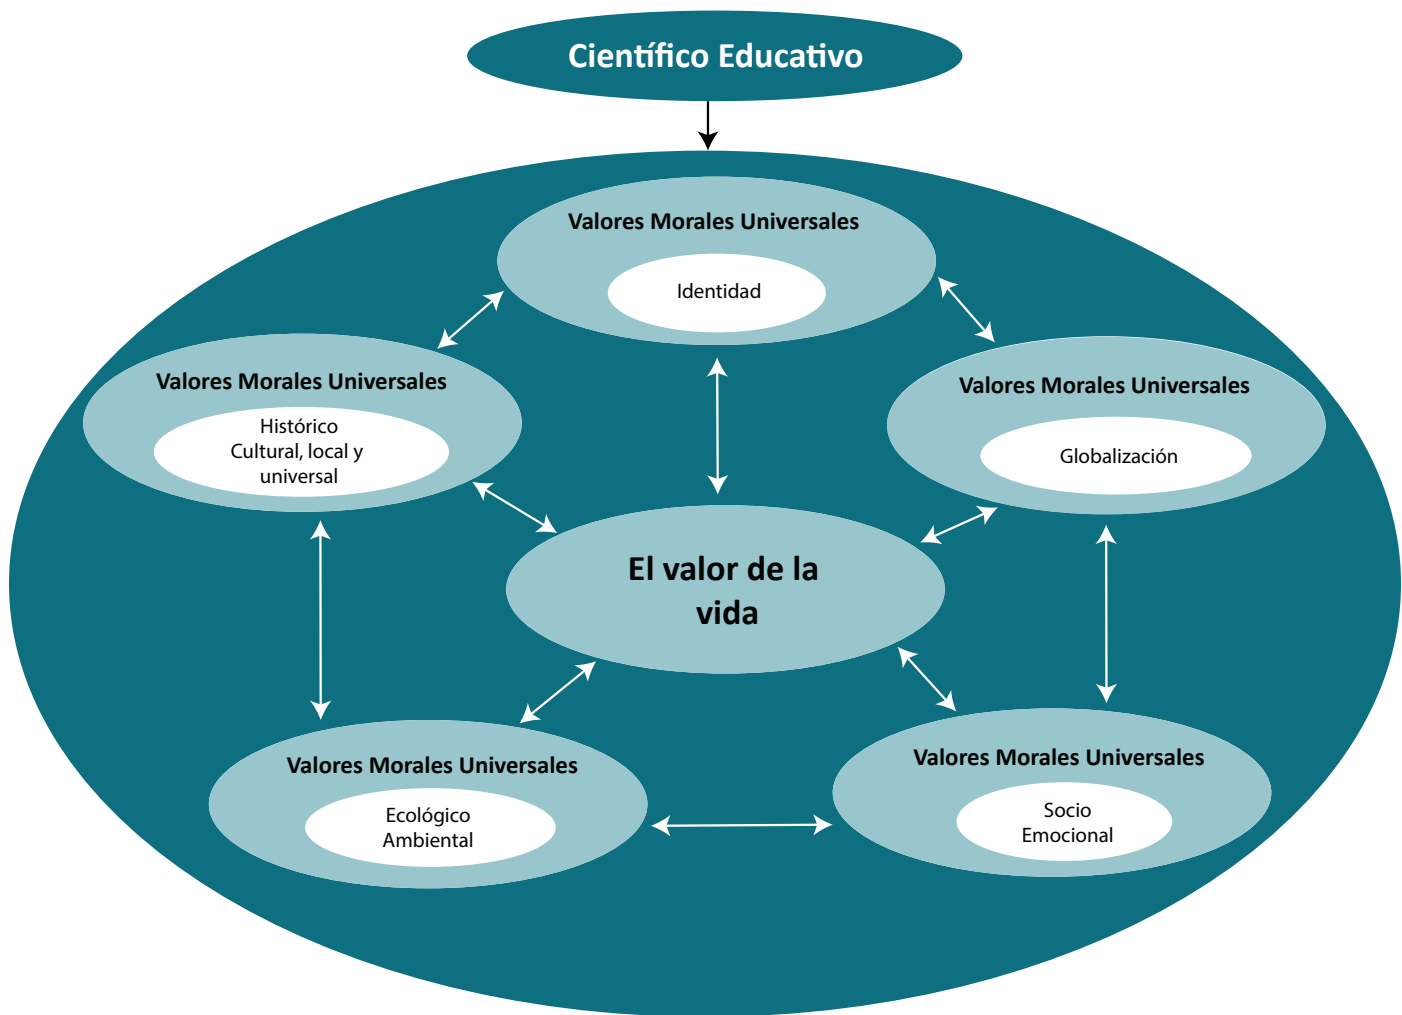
Científico Educativo

Valores Morales Universales

Identidad

Valores Morales Universales

Histórico Cultural, local y universal

Valores Morales Universales

Globalización

El valor de la vida

Valores Morales Universales

Ecológico Ambiental

Valores Morales Universales

Socio Emocional